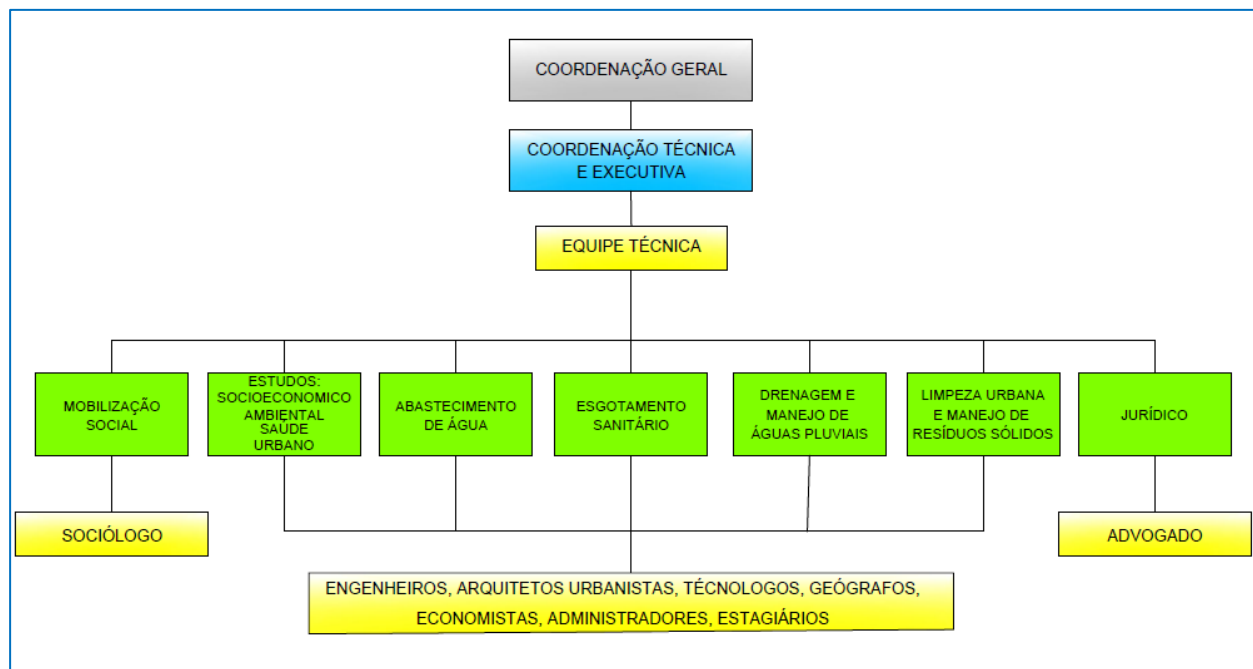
COORDENAÇÃO GERAL

COORDENAÇÃO TÉCNICA E EXECUTIVA

EQUIPE TÉCNICA

MOBILIZAÇÃO SOCIAL

ESTUDOS: SOCIOECONOMICO AMBIENTAL SAÚDE URBANO

ABASTECIMENTO DE ÁGUA

ESGOTAMENTO SANITÁRIO

DRENAGEM E MANEJO DE ÁGUAS PLUVIAIS

LIMPEZA URBANA E MANEJO DE RESÍDUOS SÓLIDOS

JURÍDICO

SOCIÓLOGO

ADVOGADO

ENGENHEIROS, ARQUITETOS URBANISTAS, TÉCNOLOGOS, GEÓGRAFOS, ECONOMISTAS, ADMINISTRADORES, ESTAGIÁRIOS